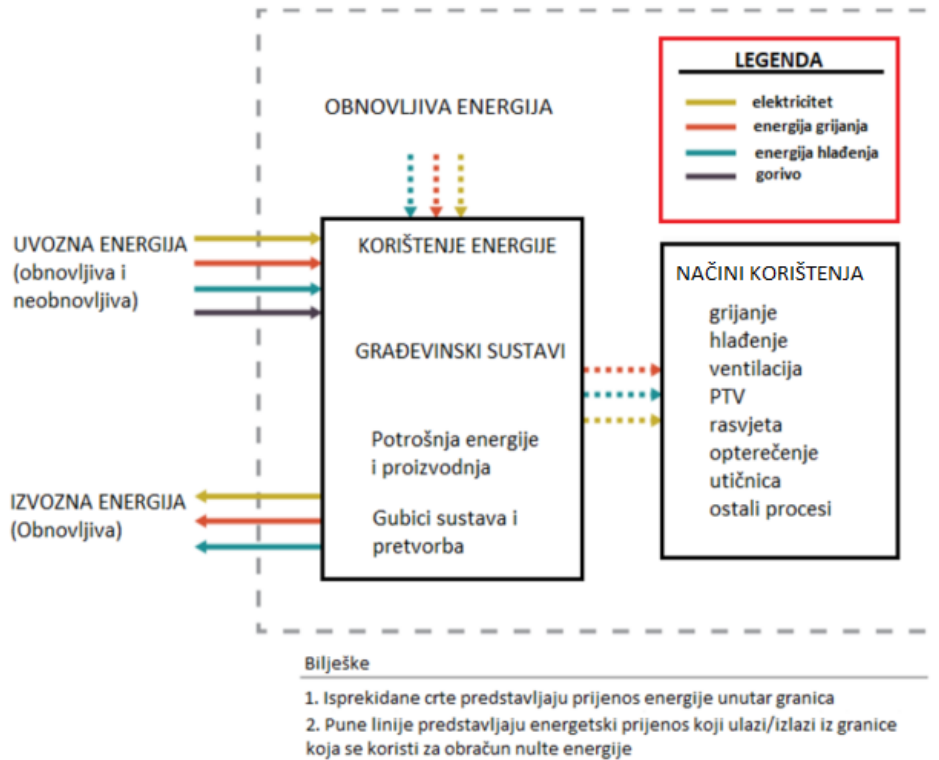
LEGENDA
elektricitet
energija grijanja
energija hlađenja
gorivo

OBNOVLJIVA ENERGIJA

UVOZNA ENERGIJA (obnovljiva i neobnovljiva)

KORIŠTENJE ENERGIJE

GRAĐEVINSKI SUSTAVI

Potrošnja energije i proizvodnja

Gubici sustava i pretvorba

IZVOZNA ENERGIJA (Obnovljiva)

NAČINI KORIŠTENJA
grijanje
hlađenje
ventilacija
PTV
rasvjeta
opterečenje
utičnica
ostali procesi

Bilješke
1. Isprekidane crte predstavljaju prijenos energije unutar granica
2. Pune linije predstavljaju energetski prijenos koji ulazi/izlazi iz granice koja se koristi za obračun nulte energije